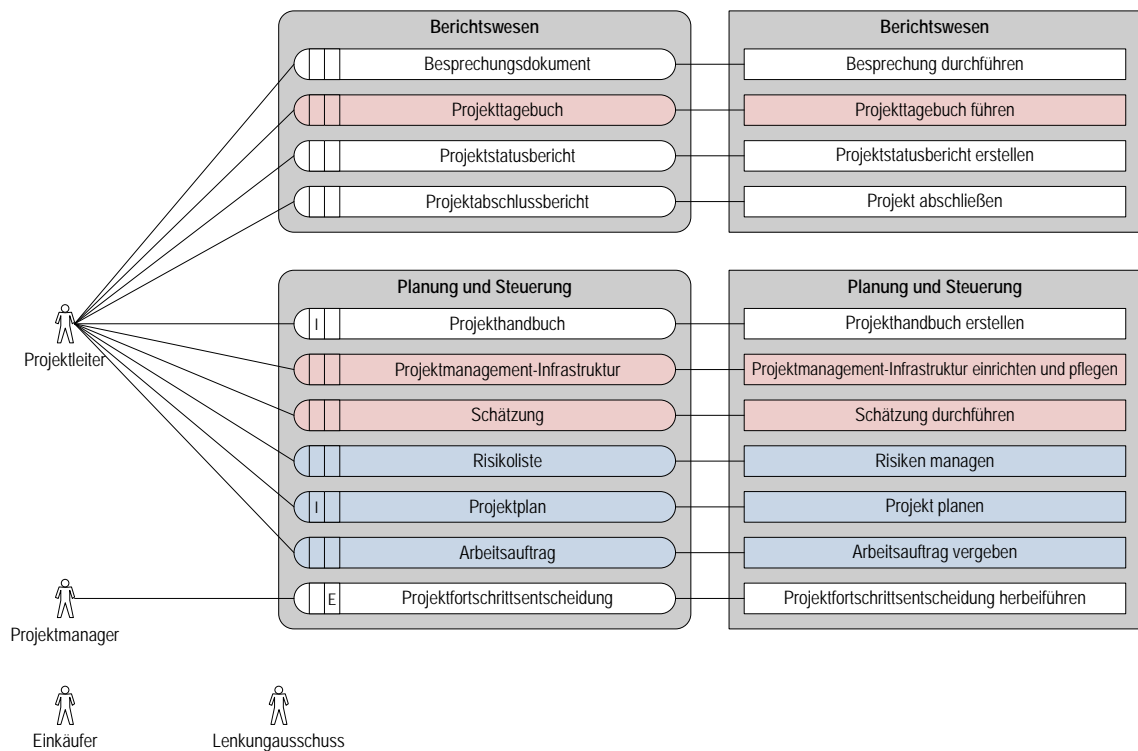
Berichtswesen

Besprechungsdokument
Projekttagebuch
Projektstatusbericht
Projektabschlussbericht

Berichtswesen

Besprechung durchführen
Projekttagebuch führen
Projektstatusbericht erstellen
Projekt abschließen

Planung und Steuerung

I Projekthandbuch
Projektmanagement-Infrastruktur
Schätzung
Risikoliste
I Projektplan
Arbeitsauftrag
E Projektfortschrittsentscheidung

Planung und Steuerung

Projekthandbuch erstellen
Projektmanagement-Infrastruktur einrichten und pflegen
Schätzung durchführen
Risiken managen
Projekt planen
Arbeitsauftrag vergeben
Projektfortschrittsentscheidung herbeiführen

Projektleiter

Projektmanager

Einkäufer

Lenkungausschuss